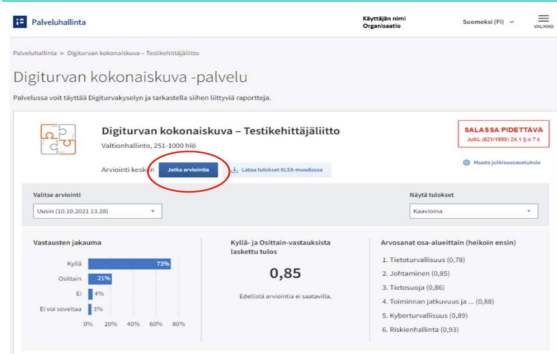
Palveluhallinta

Käyttäjän nimi
Organisaatio

Suomeksi (FI)

VALIKKO

Palveluhallinta > Digiturvan kokonaiskuva – Testikehittäjäliitto

Digiturvan kokonaiskuva -palvelu

Palvelussa voit täyttää Digiturvakyselyn ja tarkastella siihen liittyviä raportteja.

Digiturvan kokonaiskuva – Testikehittäjäliitto

Valtionhallinto, 251-1000 hlö

SALASSA PIDETTÄVÄ
JulkL (621/1999) 24.1 § n:o 7 k

Muuta julkisuusasetuksia

Arviointi kesken

Jatka arviointia

Lataa tulokset XLSX-muodossa

Valitse arviointi

Uusin (10.10.2021 13.28)

Näytä tulokset

Kaavioina

Vastausten jakauma

| | |
|---|---|
| Kyllä | 73% |
| Osittain | 21% |
| Ei | 4% |
| Ei voi soveltaa | 3% |

0% 20% 40% 60% 80%

Kyllä- ja Osittain-vastauksista laskettu tulos

0,85

Edellistä arviointia ei ole saatavilla.

Arvosanat osa-alueittain (heikoin ensin)

1. Tietoturvallisuus (0,78)
2. Johtaminen (0,85)
3. Tietosuoja (0,86)
4. Toiminnan jatkuvuus ja ... (0,88)
5. Kyberturvallisuus (0,89)
6. Riskienhallinta (0,93)